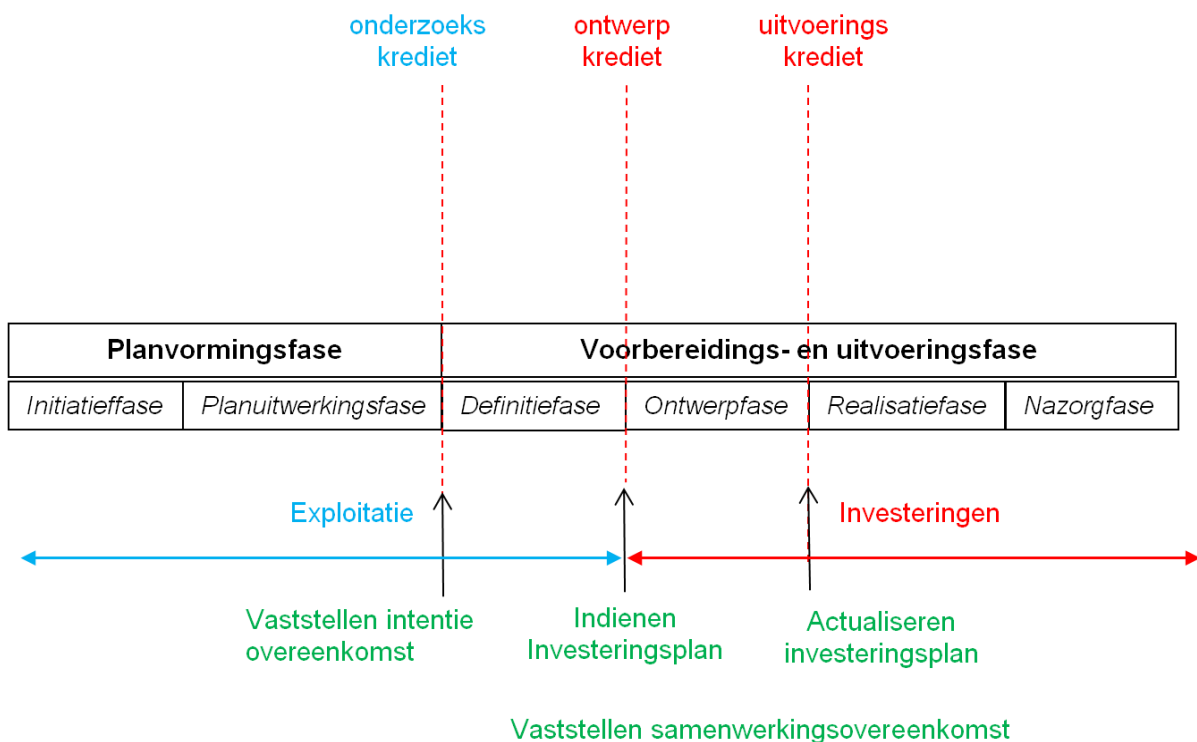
onderzoeks krediet

ontwerp krediet

uitvoerings krediet

| Planvormingsfase | | Voorbereidings- en uitvoeringsfase | | | |
|---|---|---|---|---|---|
| Initiatieffase | Planuitwerkingsfase | Definitiefase | Ontwerpfase | Realisatiefase | Nazorgfase |

Exploitatie

Investeringen

Vaststellen intentie overeenkomst

Indienen Investeringsplan

Actualiseren investeringsplan

Vaststellen samenwerkingsovereenkomst